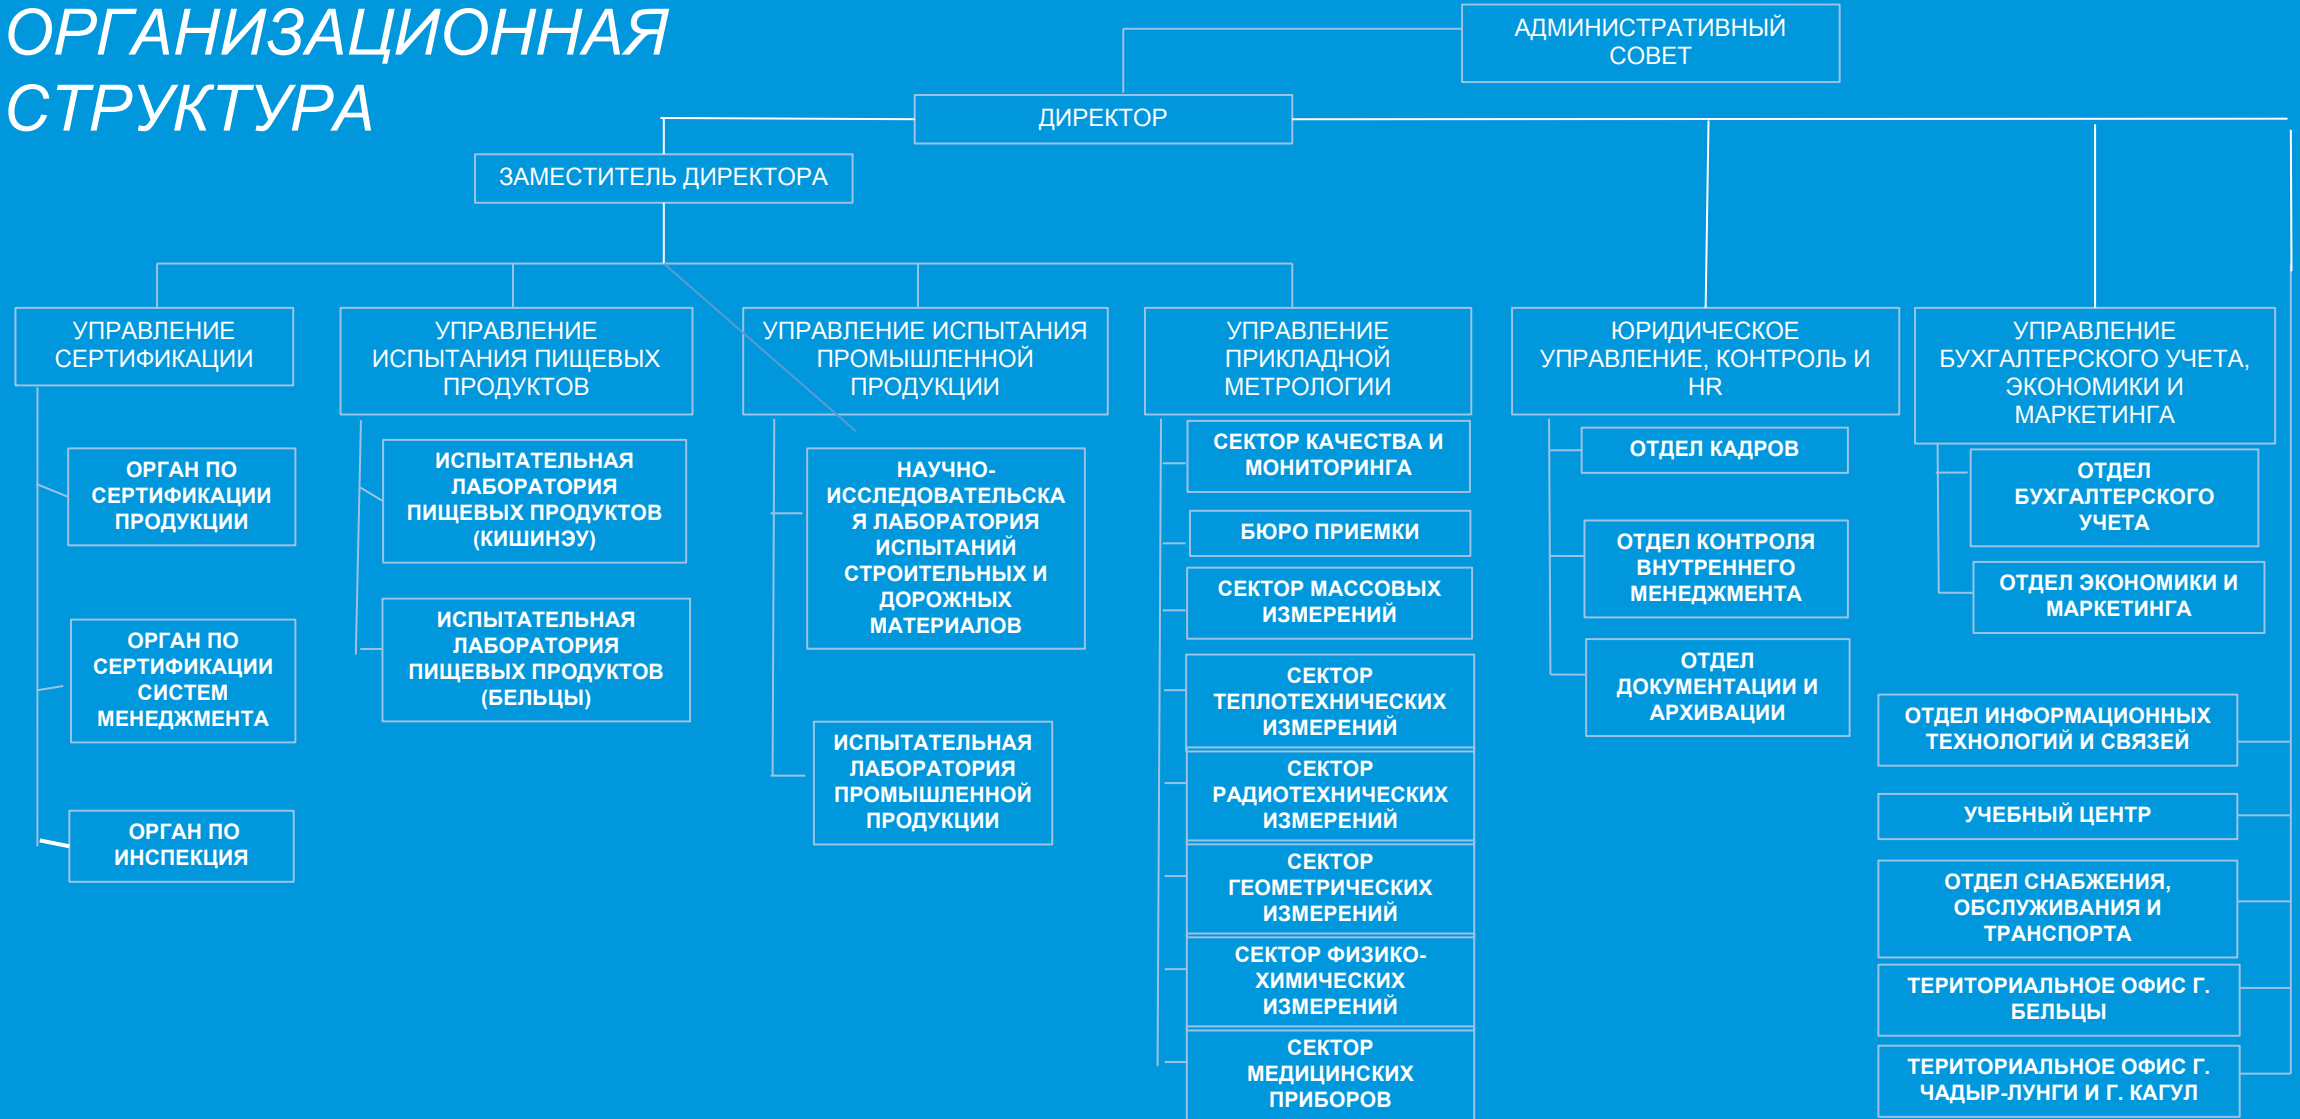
ОРГАНИЗАЦИОННАЯ СТРУКТУРА

АДМИНИСТРАТИВНЫЙ СОВЕТ

ДИРЕКТОР

ЗАМЕСТИТЕЛЬ ДИРЕКТОРА

УПРАВЛЕНИЕ СЕРТИФИКАЦИИ

ОРГАН ПО СЕРТИФИКАЦИИ ПРОДУКЦИИ

ОРГАН ПО СЕРТИФИКАЦИИ СИСТЕМ МЕНЕДЖМЕНТА

ОРГАН ПО ИНСПЕКЦИЯ

УПРАВЛЕНИЕ ИСПЫТАНИЯ ПИЩЕВЫХ ПРОДУКТОВ

ИСПЫТАТЕЛЬНАЯ ЛАБОРАТОРИЯ ПИЩЕВЫХ ПРОДУКТОВ (КИШИНЭУ)

ИСПЫТАТЕЛЬНАЯ ЛАБОРАТОРИЯ ПИЩЕВЫХ ПРОДУКТОВ (БЕЛЬЦЫ)

УПРАВЛЕНИЕ ИСПЫТАНИЯ ПРОМЫШЛЕННОЙ ПРОДУКЦИИ

НАУЧНО-ИССЛЕДОВАТЕЛЬСКАЯ ЛАБОРАТОРИЯ ИСПЫТАНИЙ СТРОИТЕЛЬНЫХ И ДОРОЖНЫХ МАТЕРИАЛОВ

ИСПЫТАТЕЛЬНАЯ ЛАБОРАТОРИЯ ПРОМЫШЛЕННОЙ ПРОДУКЦИИ

УПРАВЛЕНИЕ ПРИКЛАДНОЙ МЕТРОЛОГИИ

СЕКТОР КАЧЕСТВА И МОНИТОРИНГА

БЮРО ПРИЕМКИ

СЕКТОР МАССОВЫХ ИЗМЕРЕНИЙ

СЕКТОР ТЕПЛОТЕХНИЧЕСКИХ ИЗМЕРЕНИЙ

СЕКТОР РАДИОТЕХНИЧЕСКИХ ИЗМЕРЕНИЙ

СЕКТОР ГЕОМЕТРИЧЕСКИХ ИЗМЕРЕНИЙ

СЕКТОР ФИЗИКО-ХИМИЧЕСКИХ ИЗМЕРЕНИЙ

СЕКТОР МЕДИЦИНСКИХ ПРИБОРОВ

ЮРИДИЧЕСКОЕ УПРАВЛЕНИЕ, КОНТРОЛЬ И HR

ОТДЕЛ КАДРОВ

ОТДЕЛ КОНТРОЛЯ ВНУТРЕННЕГО МЕНЕДЖМЕНТА

ОТДЕЛ ДОКУМЕНТАЦИИ И АРХИВАЦИИ

УПРАВЛЕНИЕ БУХГАЛТЕРСКОГО УЧЕТА, ЭКОНОМИКИ И МАРКЕТИНГА

ОТДЕЛ БУХГАЛТЕРСКОГО УЧЕТА

ОТДЕЛ ЭКОНОМИКИ И МАРКЕТИНГА

ОТДЕЛ ИНФОРМАЦИОННЫХ ТЕХНОЛОГИЙ И СВЯЗЕЙ

УЧЕБНЫЙ ЦЕНТР

ОТДЕЛ СНАБЖЕНИЯ, ОБСЛУЖИВАНИЯ И ТРАНСПОРТА

ТЕРИТОРИАЛЬНОЕ ОФИС Г. БЕЛЬЦЫ

ТЕРИТОРИАЛЬНОЕ ОФИС Г. ЧАДЫР-ЛУНГИ И Г. КАГУЛ